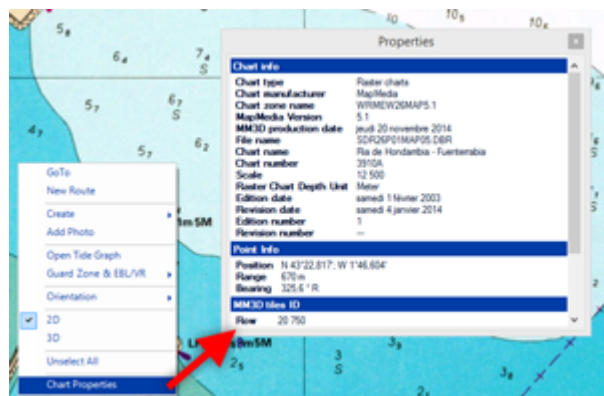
Properties

Chart info

| Chart type | Raster charts |
|---|---|
| Chart manufacturer | MapMedia |
| Chart zone name | WRMEW26MAP5.1 |
| MapMedia Version | 5.1 |
| MM3D production date | jeudi 20 novembre 2014 |
| File name | SDR26P01MAP05.DBR |
| Chart name | Ria de Hondarribia - Fuenterrabia |
| Chart number | 3910A |
| Scale | 12 500 |
| Raster Chart Depth Unit | Meter |
| Edition date | samedi 1 février 2003 |
| Revision date | samedi 4 janvier 2014 |
| Edition number | 1 |
| Revision number | --- |

Point Info

| Position | N 43°22.617'; W 1°46.604' |
|---|---|
| Range | 670 m |
| Bearing | 325.6 ° R |

MM3D tiles ID

| Row | 20 750 |
|---|---|

GoTo
New Route
Create
Add Photo
Open Tide Graph
Guard Zone & EBL/VR
Orientation
2D
3D
Unselect All
Chart Properties

5₈ 6₄ 7₄ S 5₇ 6₇ S 4₇ 5₇ 6₂ 10 10₅ 8m5M 3 S 3₉ 2₅ 3₈